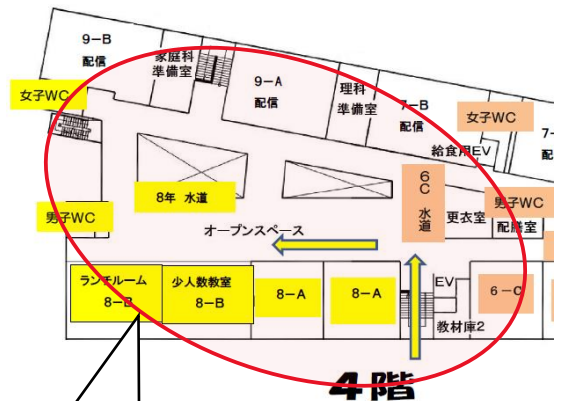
9－B
配信
家庭科
準備室
9－A
配信
理科
準備室
7－B
配信
女子WC
7－
配
女子WC
給食用EV
8年 水道
6
C
水
道
更衣室
男子WC
配膳室
男子WC
オープンスペース
ランチルーム
8－B
少人数教室
8－B
8－A
8－A
EV
6－C
教材庫2
4階